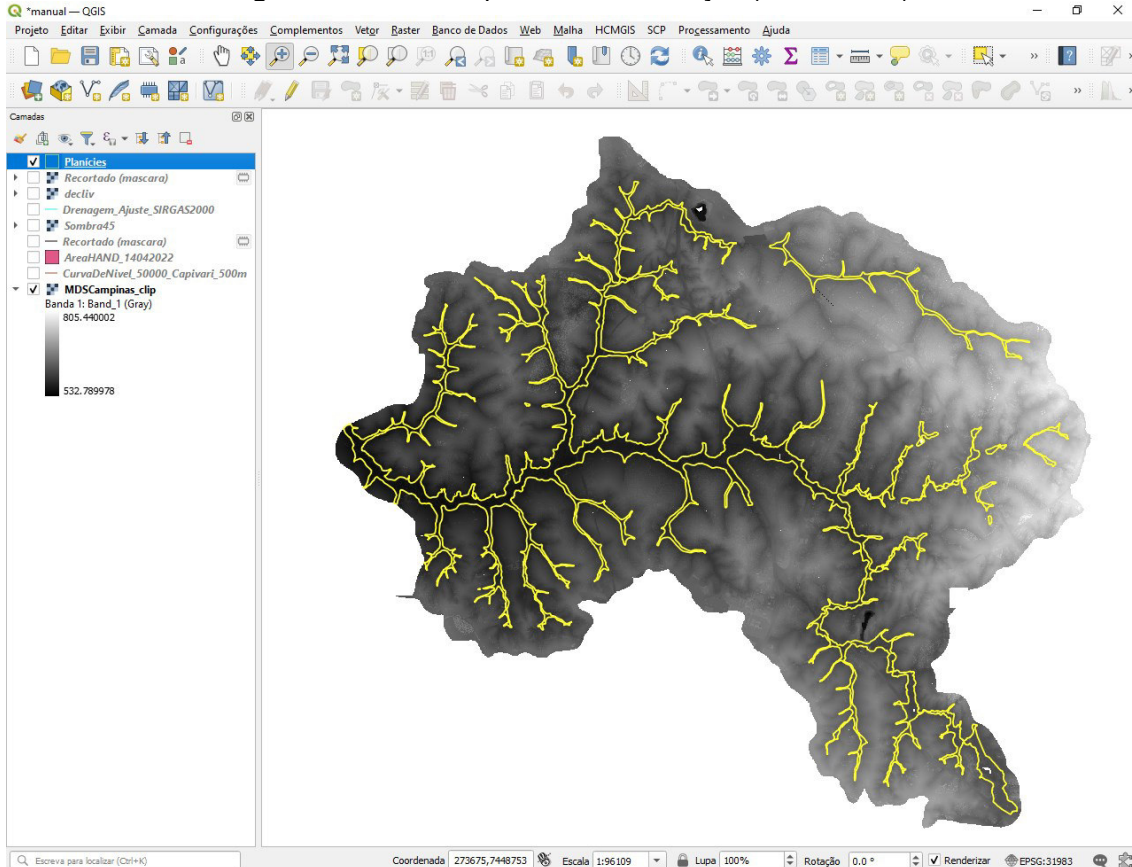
*manual — QGIS

Projeto Editar Exibir Camada Configurações Complementos Vetor Raster Banco de Dados Web Malha HCMGIS SCP Processamento Ajuda

Camadas

Planícies
Recortado (mascara)
decliv
Drenagem_Ajuste_SIRGAS2000
Sombra45
Recortado (mascara)
AreaHAND_14042022
CurvaDeNivel_50000_Capivari_500m
MDSCampinas_clip
Banda 1: Band_1 (Gray)
805.440002
532.789978

Escreva para localizar (Ctrl+K)
Coordenada 273675,7448753 Escala 1:96109 Lupa 100% Rotação 0.0 ° Renderizar EPSG:31983